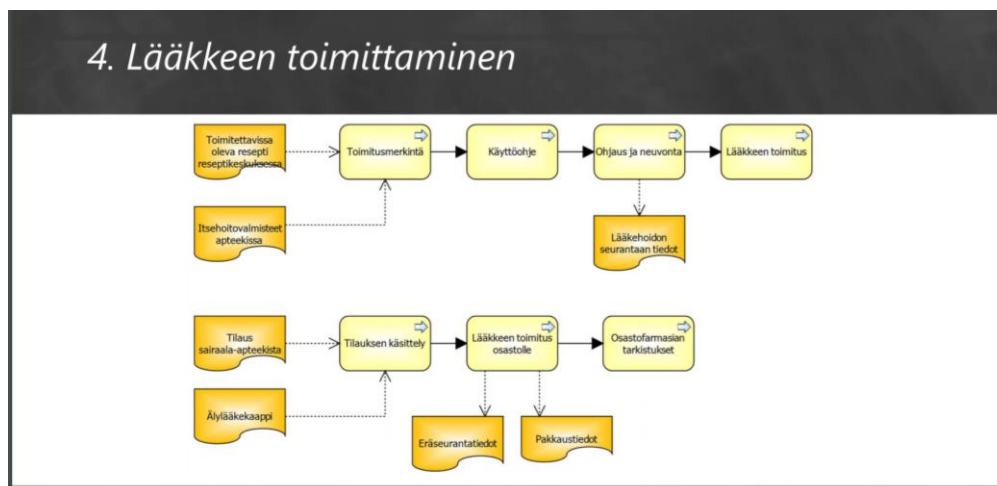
4. Lääkkeen toimittaminen

Toimitettavissa oleva resepti reseptikeskuksessa

Itsehoitovalmisteet apteekissa

Toimitusmerkintä

Käyttöohje

Ohjaus ja neuvonta

Lääkkeen toimitus

Lääkehoidon seurantaan tiedot

Tilaus sairaala-apteekista

Älylääkekaappi

Tilauksen käsittely

Lääkkeen toimitus osastolle

Osastofarmasian tarkistukset

Eräseurantatiedot

Pakkaustiedot